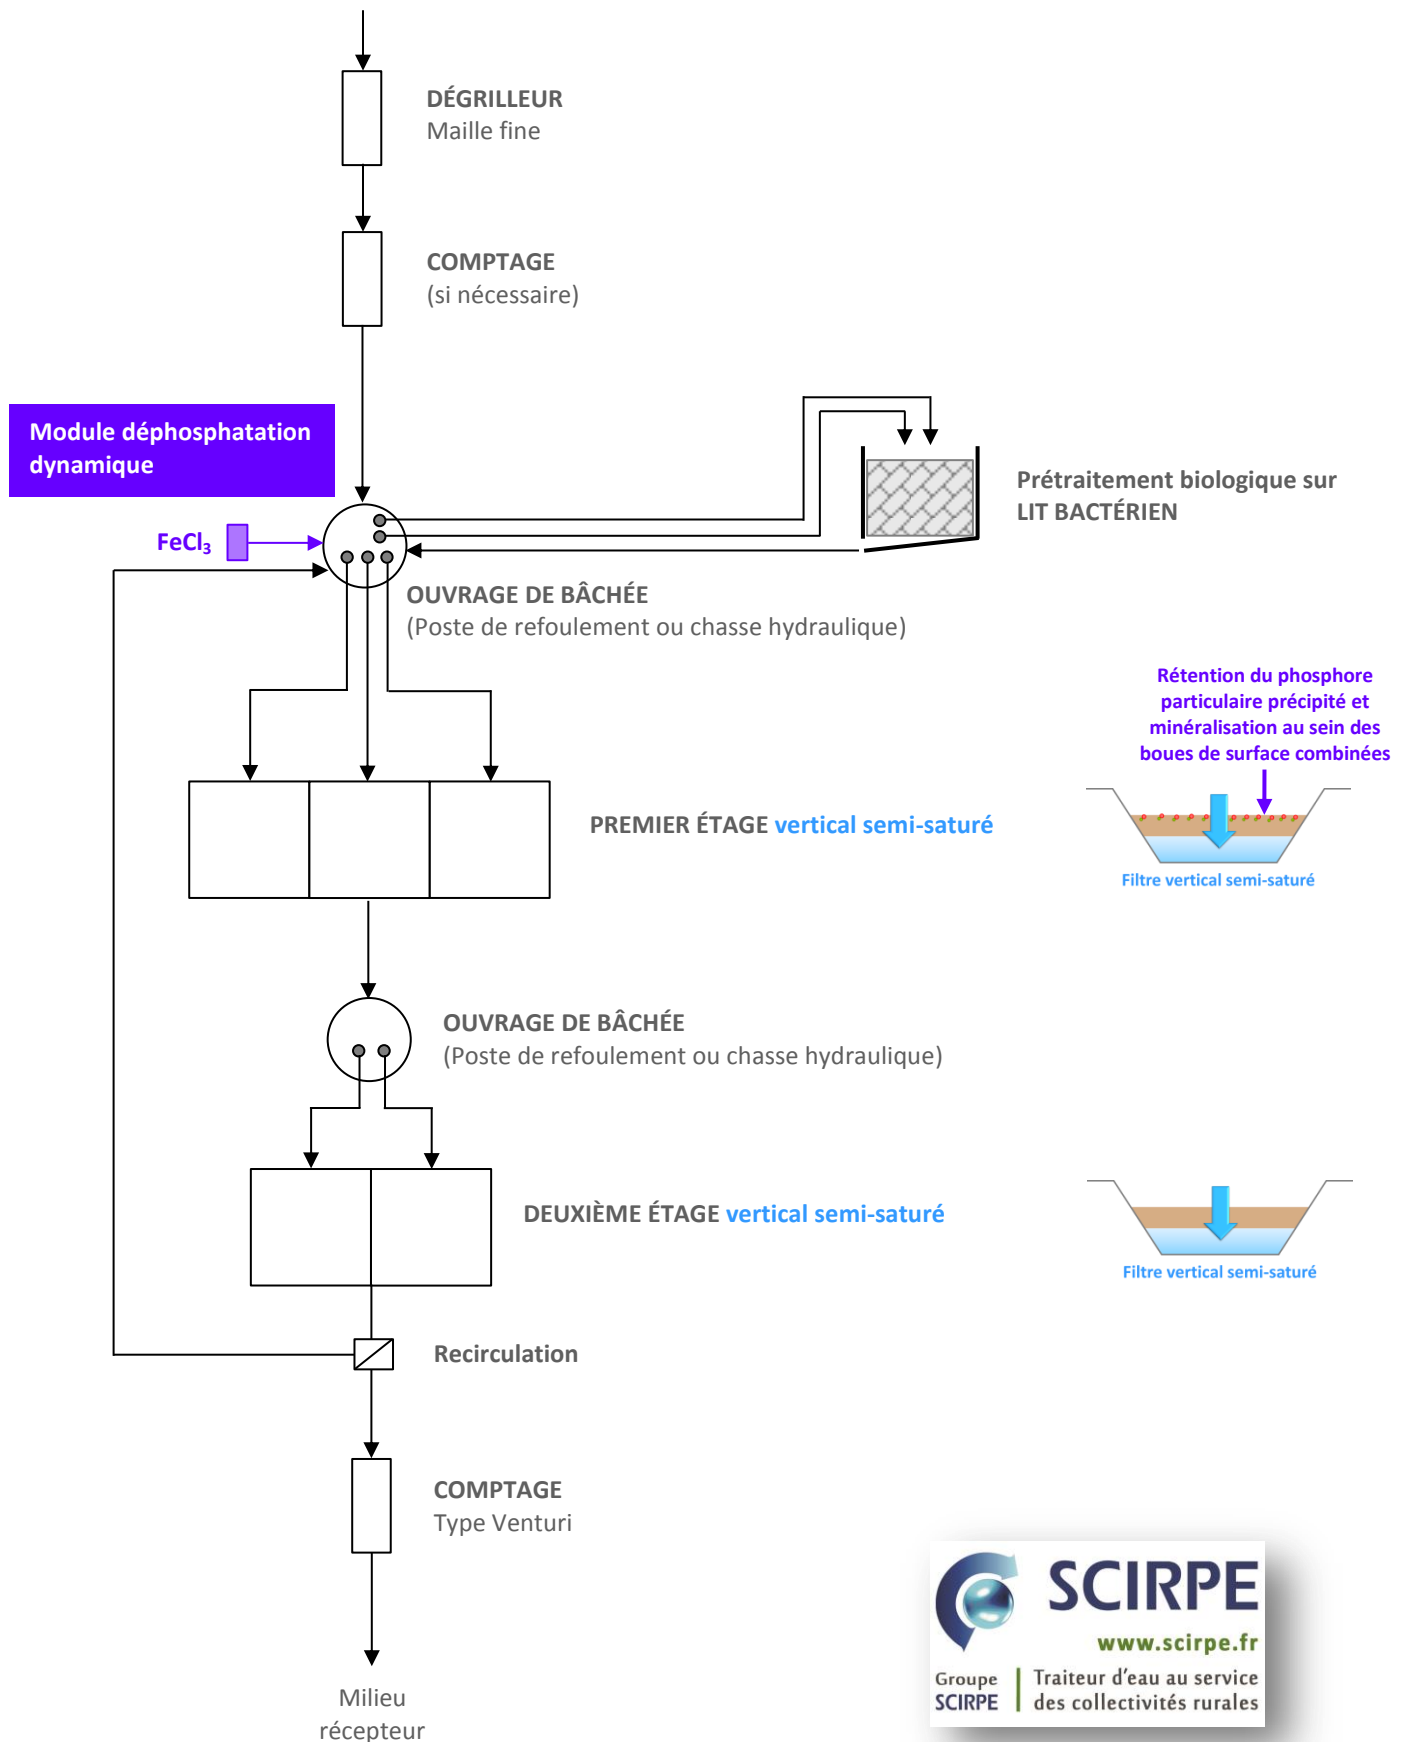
DÉGRILLEUR
Maille fine

COMPTAGE
(si nécessaire)

Module déphosphatation dynamique

Prétraitement biologique sur LIT BACTÉRIEN

$FeCl_3$

OUVRAGE DE BÂCHÉE
(Poste de refoulement ou chasse hydraulique)

Rétention du phosphore particulaire précipité et minéralisation au sein des boues de surface combinées

PREMIER ÉTAGE vertical semi-saturé

Filtre vertical semi-saturé

OUVRAGE DE BÂCHÉE
(Poste de refoulement ou chasse hydraulique)

DEUXIÈME ÉTAGE vertical semi-saturé

Filtre vertical semi-saturé

Recirculation

COMPTAGE
Type Venturi

Milieu récepteur

SCIRPE
www.scirpe.fr
Groupe SCIRPE
Traiteur d'eau au service des collectivités rurales